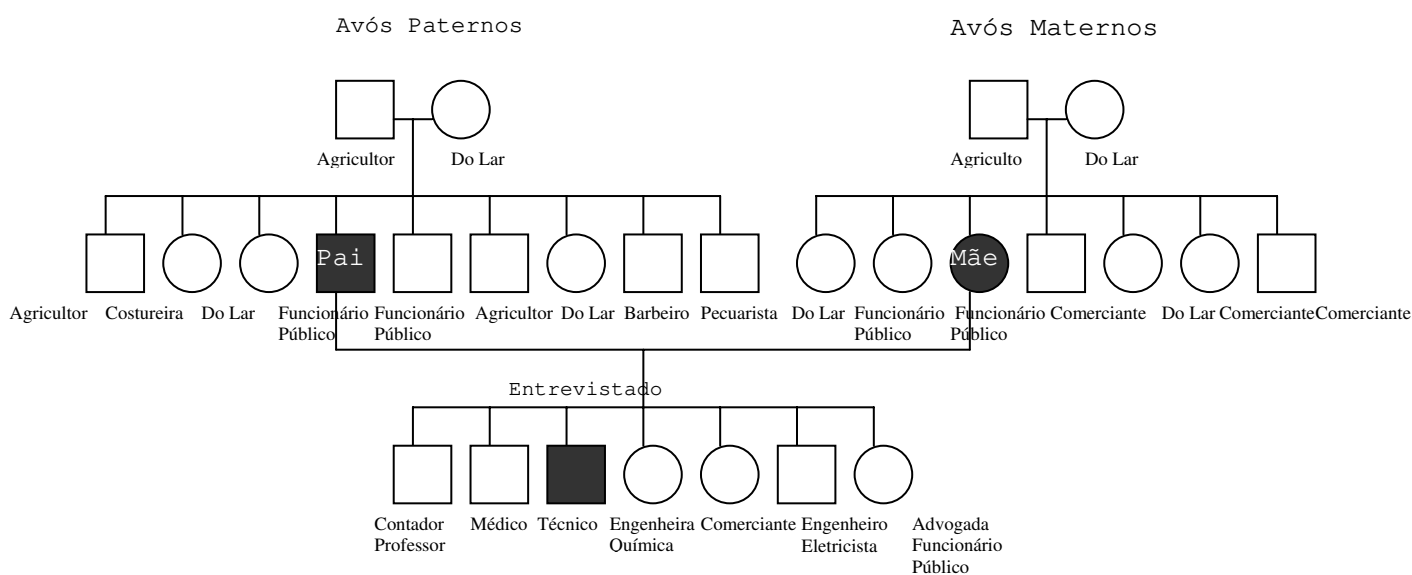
Avós Paternos

Avós Maternos

Agricultor Do Lar

Agriculto Do Lar

Pai

Mãe

Agricultor Costureira Do Lar Funcionário Público Funcionário Público Agricultor Do Lar Barbeiro Pecuarista Do Lar Funcionário Público Funcionário Público Comerciante Do Lar ComercianteComerciante

Entrevistado

Contador Professor Médico Técnico Engenheira Ouímica Comerciante Engenheiro Eletricista Advogada Funcionário Público